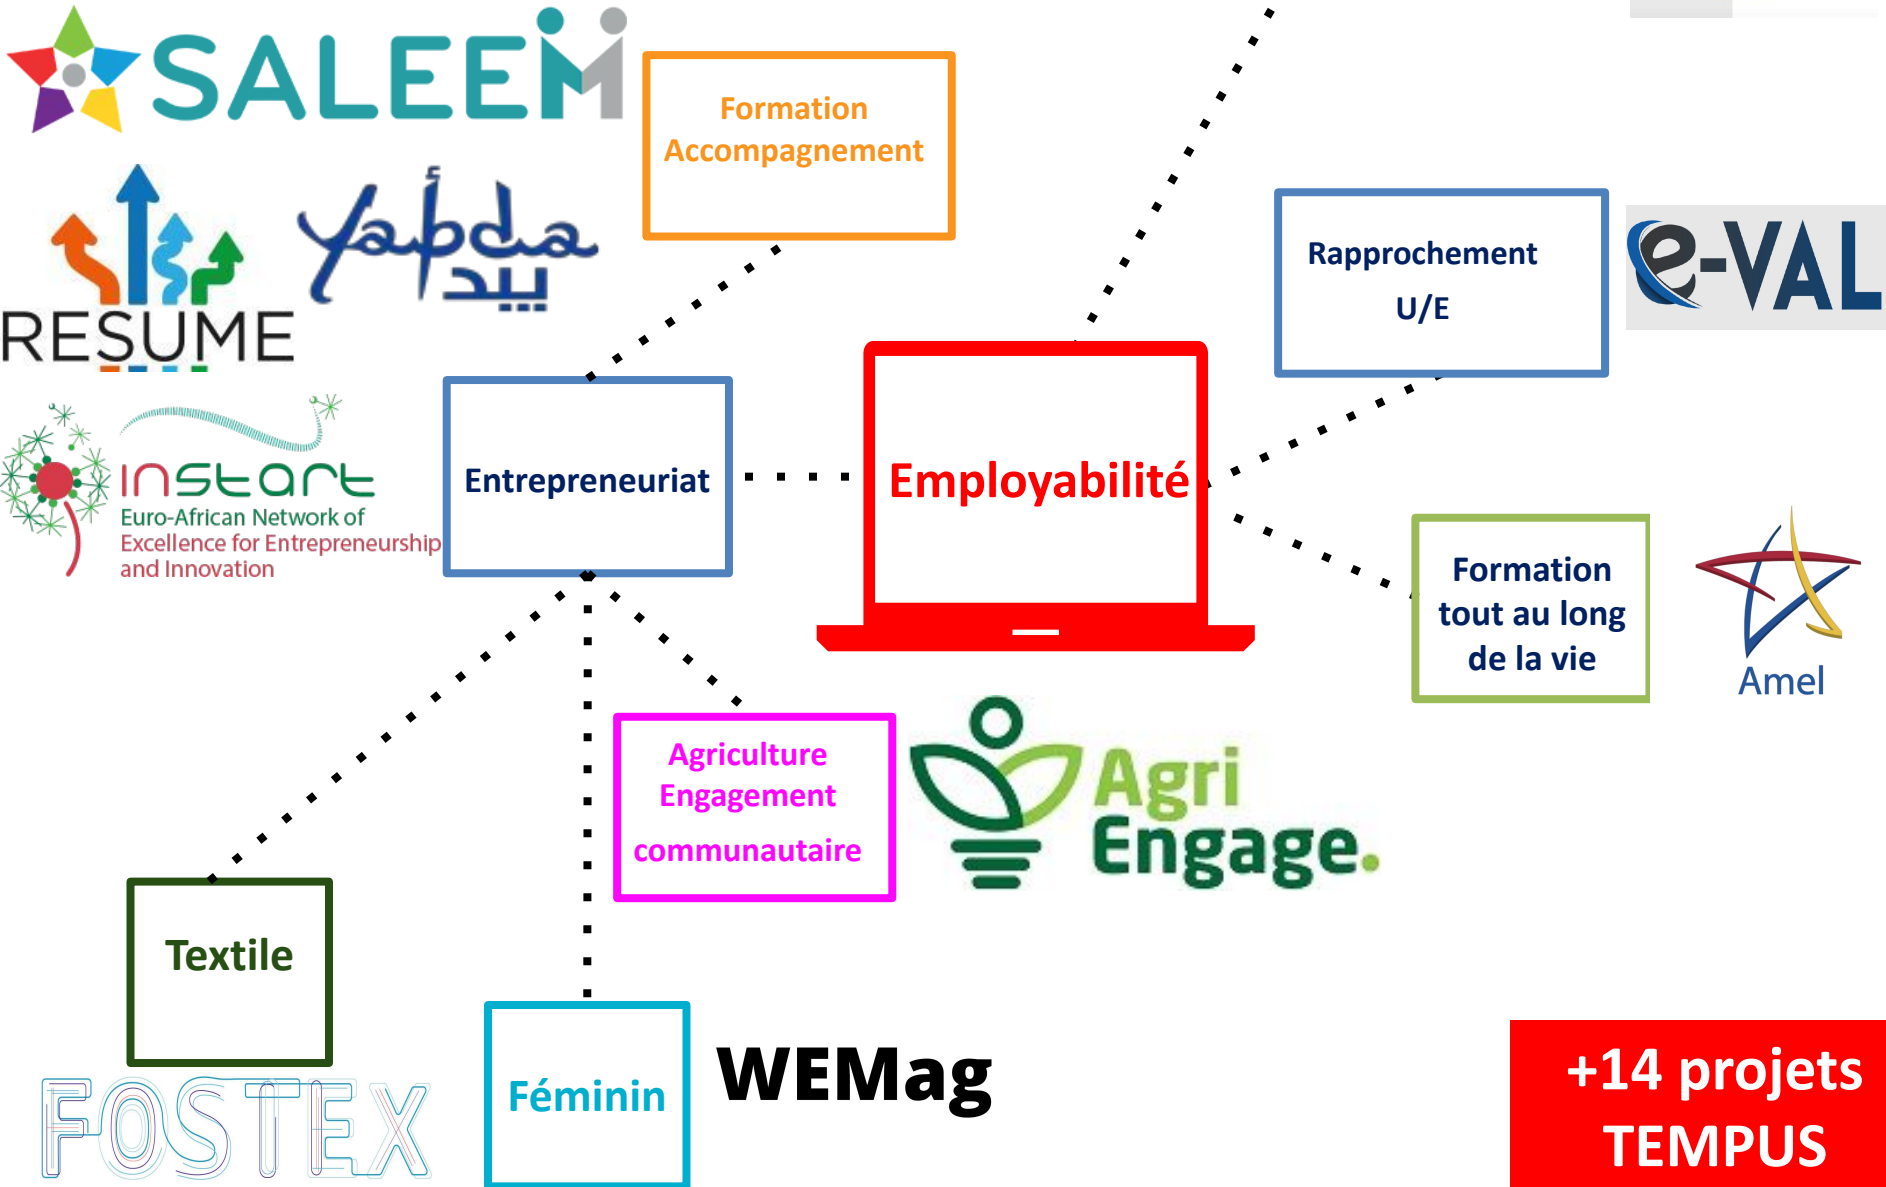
SALEEM

Formation Accompagnement

RESUME

Yabda
يبدا

Rapprochement U/E

e-VAL

instart
Euro-African Network of Excellence for Entrepreneurship and Innovation

Entrepreneuriat

Employabilité

Formation tout au long de la vie

Amel

Agriculture Engagement communautaire

Agri Engage.

Textile

FOSTEX

Féminin

WEMag

+14 projets TEMPUS